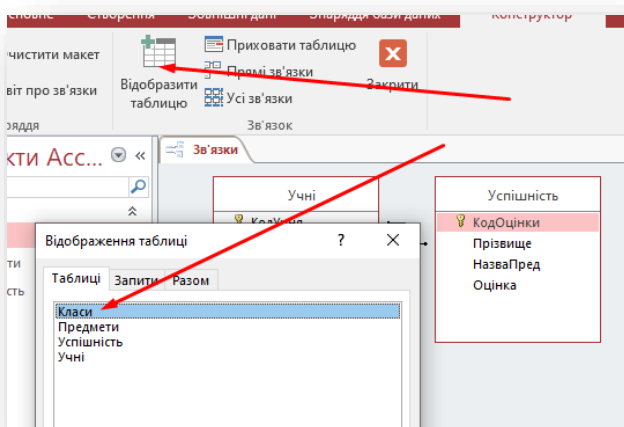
Основне Створення Зовнішні дані Знаряддя бази даних Конструктор

очистити макет
віт про зв'язки
рядця

Відобразити таблицю

Приховати таблицю
Прямі зв'язки
Усі зв'язки

Закрити

Зв'язок

кти Асс...

Зв'язки

Учні
КодУчня

Успішність
КодОцінки
Прізвище
НазваПред
Оцінка

ти
сть

Відображення таблиці
?
Таблиці Запити Разом

Класи
Предмети
Успішність
Учні